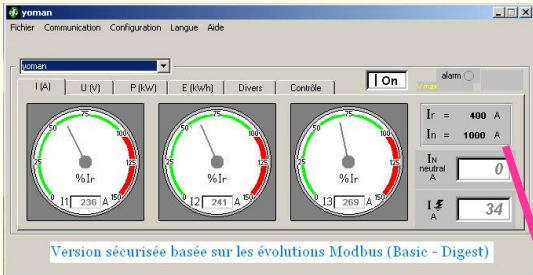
yoman
Fichier Communication Configuration Langue Aide

yoman

I (A) U (V) P (kW) E (kWh) Divers Contrôle

On
alarm
V max

0 25 50 75 100 125 150
%Ir
I1 236 A

0 25 50 75 100 125 150
%Ir
I2 241 A

0 25 50 75 100 125 150
%Ir
I3 269 A

Ir = 400 A
In = 1000 A

IN neutral A 0

I A 34

Version sécurisée basée sur les évolutions Modbus (Basic - Digest)